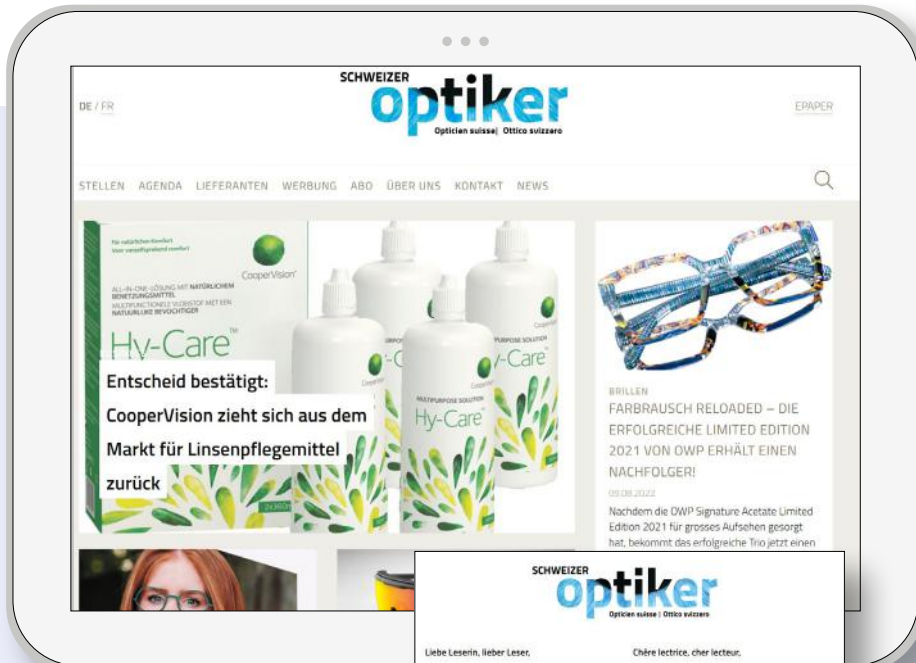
SCHWEIZER
optiker
Opticien suisse | Ottico svizzero

DE / FR

EPAPER

STELLEN AGENDA LIEFERANTEN WERBUNG ABO ÜBER UNS KONTAKT NEWS

Für natürlichen Komfort
Voor natuurlijk comfort

CooperVision

ALL-IN-ONE-LÖSUNG MIT NATÜRLICHEM BENETZUNGSMITTEL
MULTIFUNCTIONELE VLOEISTOF MET EEN NATUURLIJKE BEVOCHTIGER

Hy-Care

MULTIPURPOSE SOLUTION
Hy-Care

Entscheid bestätigt: CooperVision zieht sich aus dem Markt für Linsenpflegemittel zurück

BRILLEN
FARBRAUSCH RELOADED – DIE ERFOLGREICHE LIMITED EDITION 2021 VON OWP ERHÄLT EINEN NACHFOLGER!
09.08.2022
Nachdem die OWP Signature Acetate Limited Edition 2021 für grosses Aufsehen gesorgt hat, bekommt das erfolgreiche Trio jetzt einen

SCHWEIZER
optiker
Opticien suisse | Ottico svizzero

Liebe Leserin, lieber Leser,

Chère lectrice, cher lecteur,